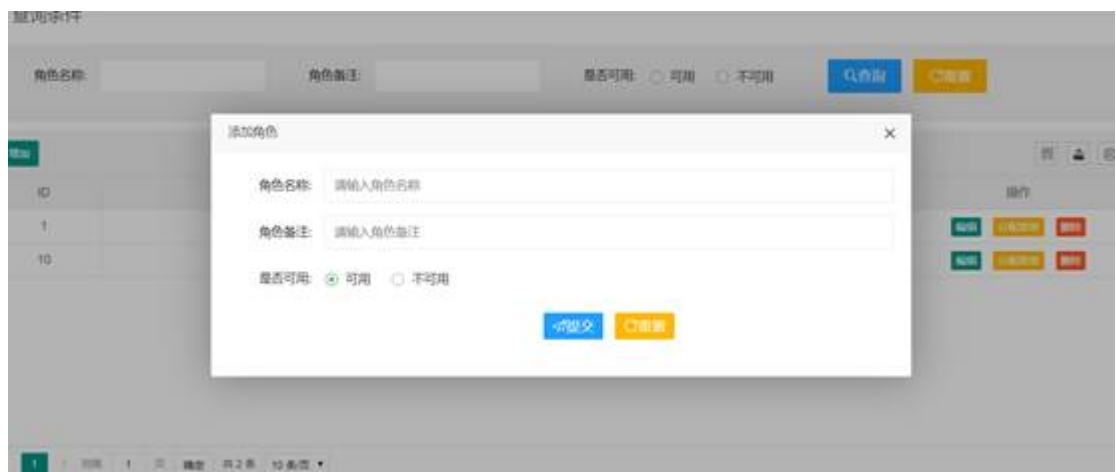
查询条件

角色名称:

角色备注:

是否可用: 可用 不可用

Q查询

C重置

增加

ID

1

10

操作

编辑 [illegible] 删除

编辑 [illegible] 删除

添加角色

×

角色名称: 请输入角色名称

角色备注: 请输入角色备注

是否可用: 可用 不可用

提交

C重置

1 到第 1 页 确定 共2条 10条/页